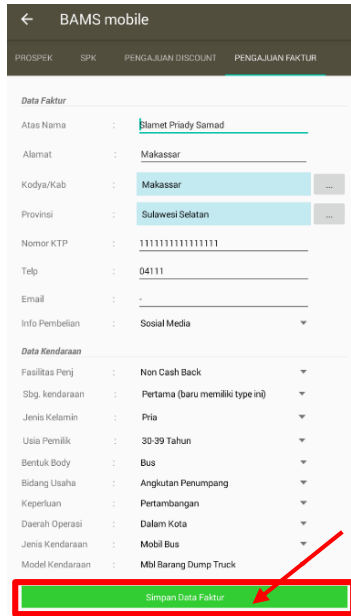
← BAMS mobile

PROSPEK | SPK | PENGAJUAN DISCOUNT | PENGAJUAN FAKTUR

Data Faktur

| | | |
|---|---|---|
| Atas Nama | : | Slamet Priady Samad |
| Alamat | : | Makassar |
| Kodya/Kab | : | Makassar ... |
| Provinsi | : | Sulawesi Selatan ... |
| Nomor KTP | : | 1111111111111111 |
| Telp | : | 04111 |
| Email | : | - |
| Info Pembelian | : | Sosial Media |

Data Kendaraan

| | | |
|---|---|---|
| Fasilitas Penj | : | Non Cash Back |
| Sbg. kendaraan | : | Pertama (baru memiliki type ini) |
| Jenis Kelamin | : | Pria |
| Usia Pemilik | : | 30-39 Tahun |
| Bentuk Body | : | Bus |
| Bidang Usaha | : | Angkutan Penumpang |
| Keperluan | : | Pertambangan |
| Daerah Operasi | : | Dalam Kota |
| Jenis Kendaraan | : | Mobil Bus |
| Model Kendaraan | : | Mbl Barang Dump Truck |

Simpan Data Faktur